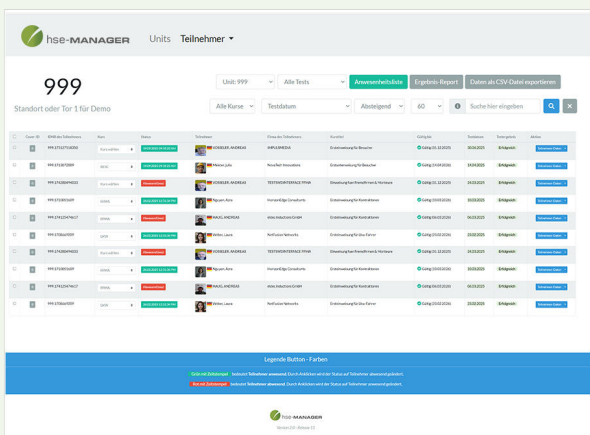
hse-MANAGER Units Teilnehmer

999

Standort oder Tor 1 für Demo

Unit: 999 | Alle Tests | Anwesenheitsliste | Ergebnis-Report | Daten als CSV-Datei exportieren

Alle Kurse | Testdatum | Absteigend | 60 | Suche hier eingeben

| | Copy-ID | ID/Nr. des Teilnehmers | Kurs | Status | Teilnehmer | Firma des Teilnehmers | Kurstitel | Gültigkeit | Testdatum | Testergebnis | Aktion |
|---|---|---|---|---|---|---|---|---|---|---|---|
| | | 999-1703275... | | | WOBBLER, ANDREAS | IMPULSMEDIA | Erstunterweisung für Besucher | Gültig: 31.12.2025 | 30.06.2025 | Erfolgreich | |
| | | 999-1703... | | | Meitzen, Julia | NovaTech Innovations | Erstunterweisung für Besucher | Gültig: 19.04.2026 | 19.04.2025 | Erfolgreich | |
| | | 999-1742... | | Abwesend | WOBBLER, ANDREAS | TESTWORKTERFACE TPHB | Einweisung fuer Fremdfirmen & Wartung | Gültig: 31.12.2025 | 24.03.2025 | Erfolgreich | |
| | | 999-1703... | | | Nguyen, Alex | HorizonEdge Consultants | Erstunterweisung für Kontraktoren | Gültig: 03.03.2026 | 03.03.2025 | Erfolgreich | |
| | | 999-1742... | | Abwesend | MAVEL, ANDREAS | ... | Erstunterweisung für Kontraktoren | Gültig: 06.03.2026 | 06.03.2025 | Erfolgreich | |
| | | 999-1703... | | | Wehen, Laura | NetFusion Networks | Erstunterweisung für Kontraktoren | Gültig: 03.03.2026 | 03.03.2025 | Erfolgreich | |
| | | 999-1742... | | Abwesend | WOBBLER, ANDREAS | TESTWORKTERFACE TPHB | Einweisung fuer Fremdfirmen & Wartung | Gültig: 31.12.2025 | 24.03.2025 | Erfolgreich | |
| | | 999-1703... | | | Nguyen, Alex | HorizonEdge Consultants | Erstunterweisung für Kontraktoren | Gültig: 03.03.2026 | 03.03.2025 | Erfolgreich | |
| | | 999-1742... | | Abwesend | MAVEL, ANDREAS | ... | Erstunterweisung für Kontraktoren | Gültig: 06.03.2026 | 06.03.2025 | Erfolgreich | |
| | | 999-1703... | | | Wehen, Laura | NetFusion Networks | Erstunterweisung für Kontraktoren | Gültig: 03.03.2026 | 03.03.2025 | Erfolgreich | |

Legende Button - Farben

Grün mit Zeitstempel bedeutet Teilnehmer anwesend. Durch Anklicken wird der Status auf Teilnehmer abwesend geändert.

Rot mit Zeitstempel bedeutet Teilnehmer abwesend. Durch Anklicken wird der Status auf Teilnehmer anwesend geändert.

hse-MANAGER

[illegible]